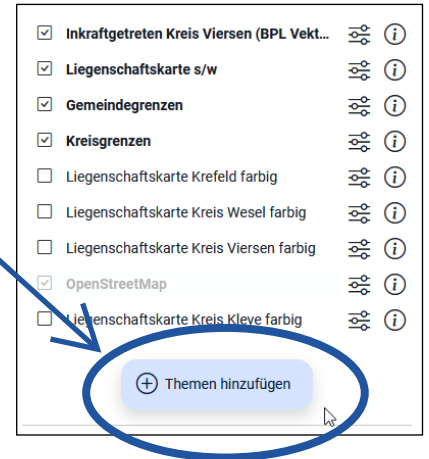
Inkraftgetreten Kreis Viersen (BPL Vekt...

Liegenschaftskarte s/w

Gemeindegrenzen

Kreisgrenzen

Liegenschaftskarte Krefeld farbig

Liegenschaftskarte Kreis Wesel farbig

Liegenschaftskarte Kreis Viersen farbig

OpenStreetMap

Liegenschaftskarte Kreis Kleve farbig

Themen hinzufügen